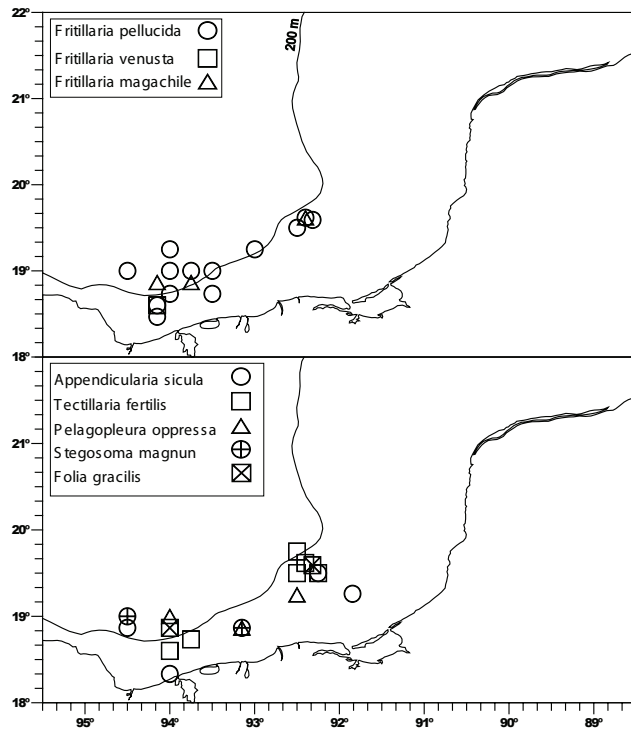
22°

Fritillaria pellucida

Fritillaria venusta

Fritillaria magachile

200 m

21°

20°

19°

18°

Appendicularia sicula

Tectillaria fertilis

Pelagopleura oppressa

Stegosoma magnun

Folia gracilis

21°

20°

19°

18°

95°

94°

93°

92°

91°

90°

89°